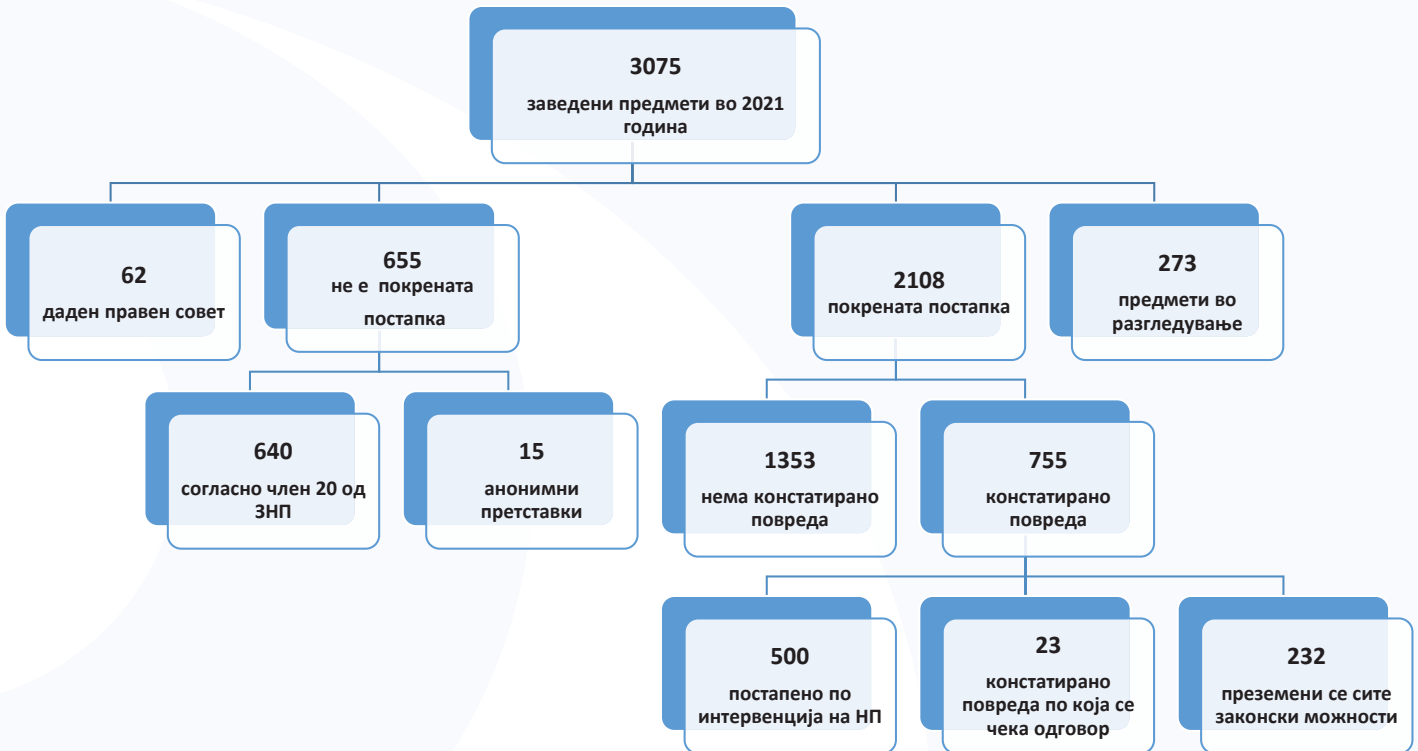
3075
заведени предмети во 2021 година

62
даден правен совет

655
не е покрената постапка

2108
покрената постапка

273
предмети во разгледување

640
согласно член 20 од ЗНП

15
анонимни претставки

1353
нема констатирано повреда

755
констатирано повреда

500
постапено по интервенција на НП

23
констатирано повреда по која се чека одговор

232
преземени се сите законски можности